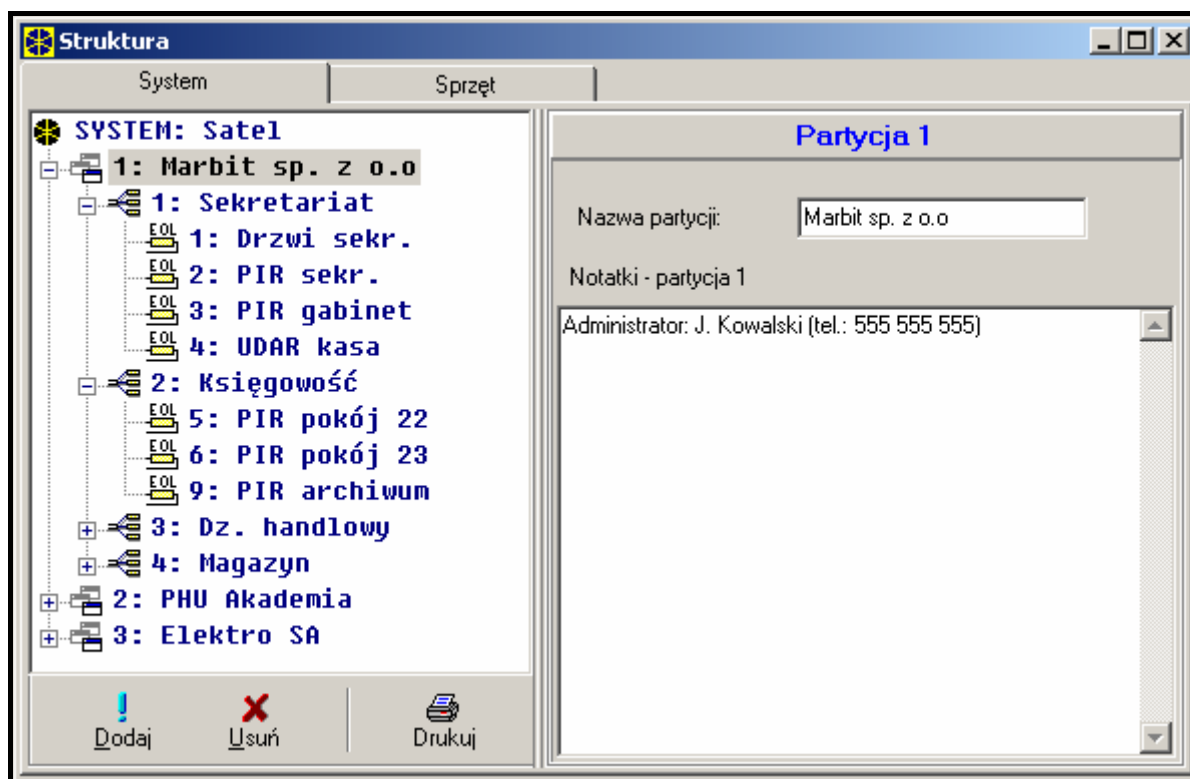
Struktura

System | Sprzęt

SYSTEM: Satel
1: Marbit sp. z o.o
1: Sekretariat
EOL 1: Drzwi sekr.
EOL 2: PIR sekr.
EOL 3: PIR gabinet
EOL 4: UDAR kasa
2: Księgowość
EOL 5: PIR pokój 22
EOL 6: PIR pokój 23
EOL 9: PIR archiwum
3: Dz. handlowy
4: Magazyn
2: PHU Akademia
3: Elektro SA

Dodaj
Usuń
Drukuj

Partycja 1

Nazwa partycji: Marbit sp. z o.o

Notatki - partycja 1

Administrator: J. Kowalski (tel.: 555 555 555)